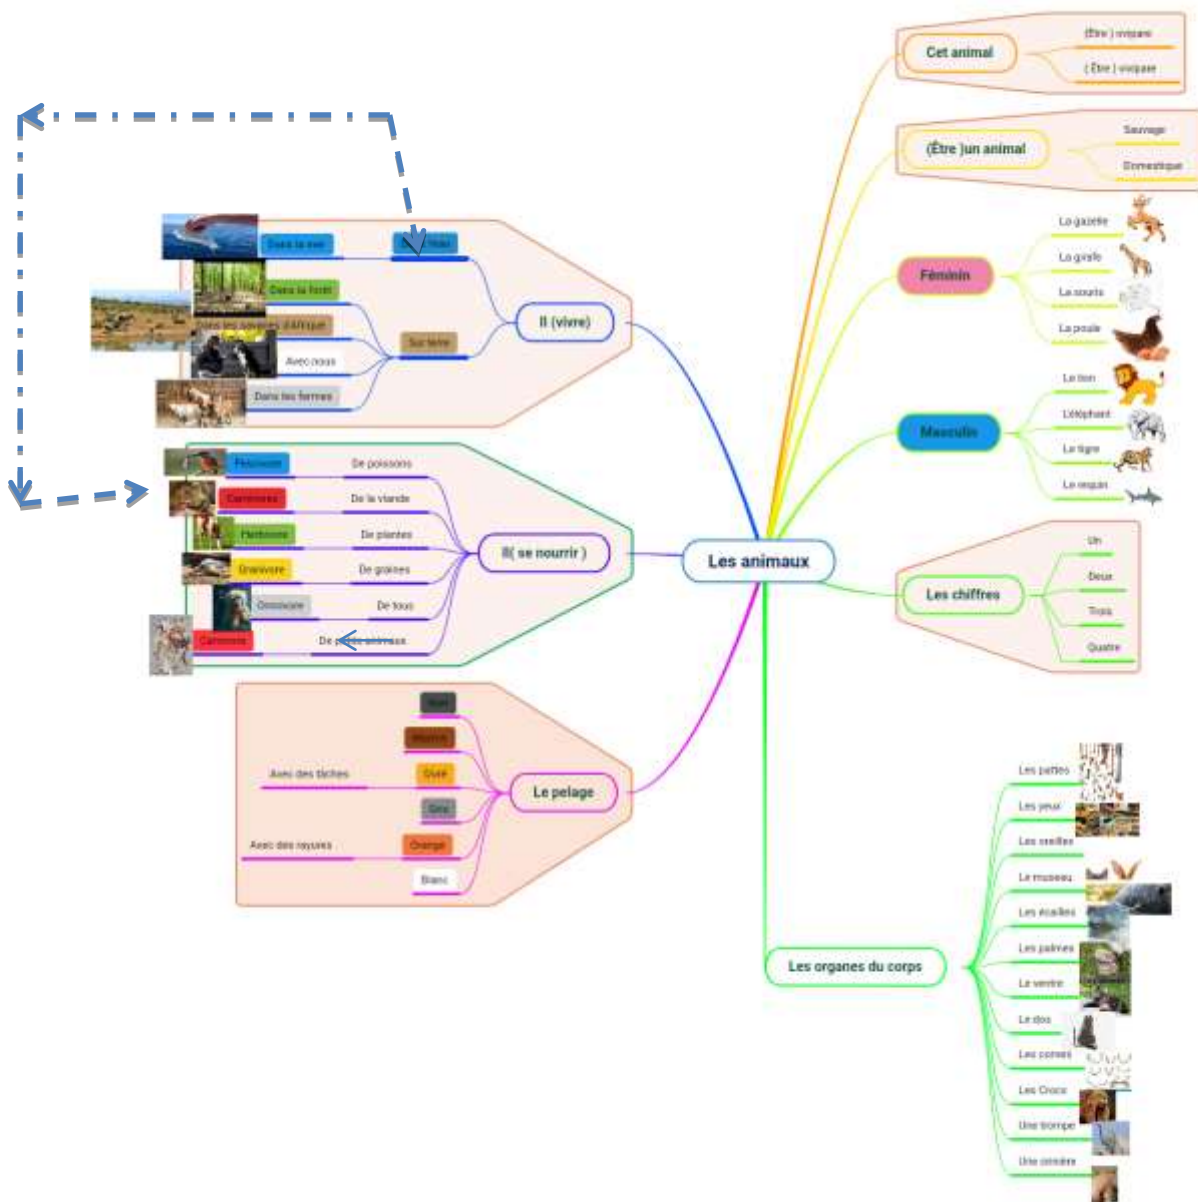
Cet animal

(Être ) ovipare

( Être ) vivipare

(Être )un animal

Sauvage

Domestique

Féminin

La gazelle

La girafe

La souris

La poule

Masculin

Le lion

L'éléphant

Le tigre

Le requin

Les chiffres

Un

Deux

Trois

Quatre

Les organes du corps

Les pattes

Les yeux

Les oreilles

Le museau

Les écailles

Les palmes

Le ventre

Le dos

Les cornes

Les Crocs

Une trompe

Une crinière

Les animaux

Il (vivre)

Dans la mer

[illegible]

Dans la forêt

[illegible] d'Afrique

Sur terre

Avec nous

Dans les fermes

Il( se nourrir )

Piscivore

De poissons

Carnivore

De la viande

Herbivore

De plantes

Granivore

De graines

Omnivore

De tous

Carnivore

De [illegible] animaux

Le pelage

Noir

Marron

Avec des tâches

Doré

Gris

Avec des rayures

Orange

Blanc